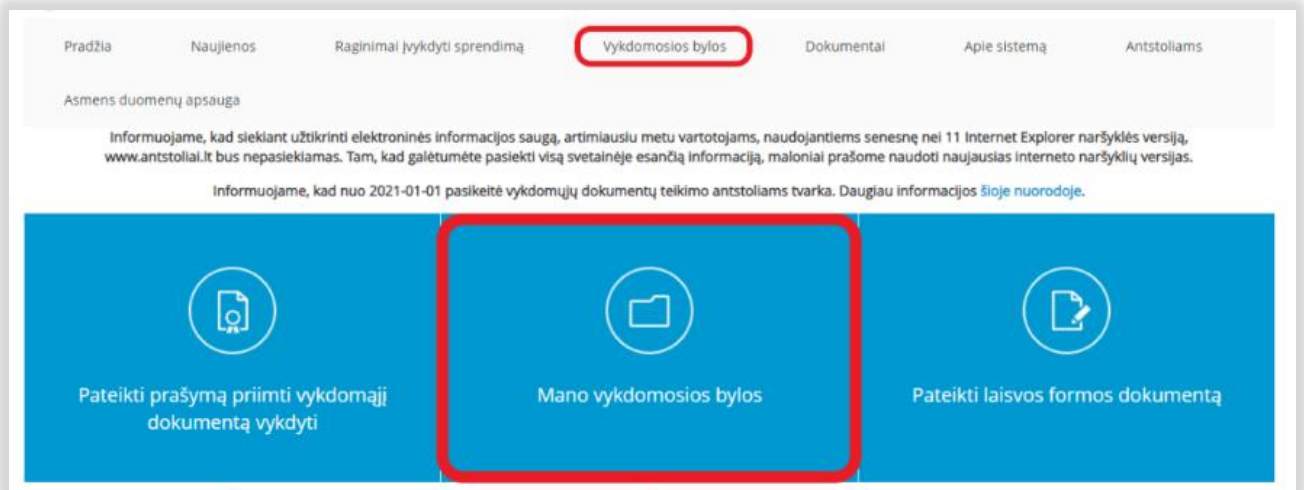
Pradžia Naujienos Raginimai įvykdyti sprendimą Vykdomosios bylos Dokumentai Apie sistemą Antstoliams Asmens duomenų apsauga

Informuojame, kad siekiant užtikrinti elektroninės informacijos saugą, artimiausiu metu vartotojams, naudojantiems senesnę nei 11 Internet Explorer naršyklės versiją, www.antstoliai.lt bus nepasiekiamas. Tam, kad galėtumėte pasiekti visą svetainėje esančią informaciją, maloniai prašome naudoti naujausias interneto naršyklių versijas.

Informuojame, kad nuo 2021-01-01 pasikeitė vykdomųjų dokumentų teikimo antstoliams tvarka. Daugiau informacijos šioje nuorodoje.

Pateikti prašymą priimti vykdomąjį dokumentą vykdyti

Mano vykdomosios bylos

Pateikti laisvos formos dokumentą